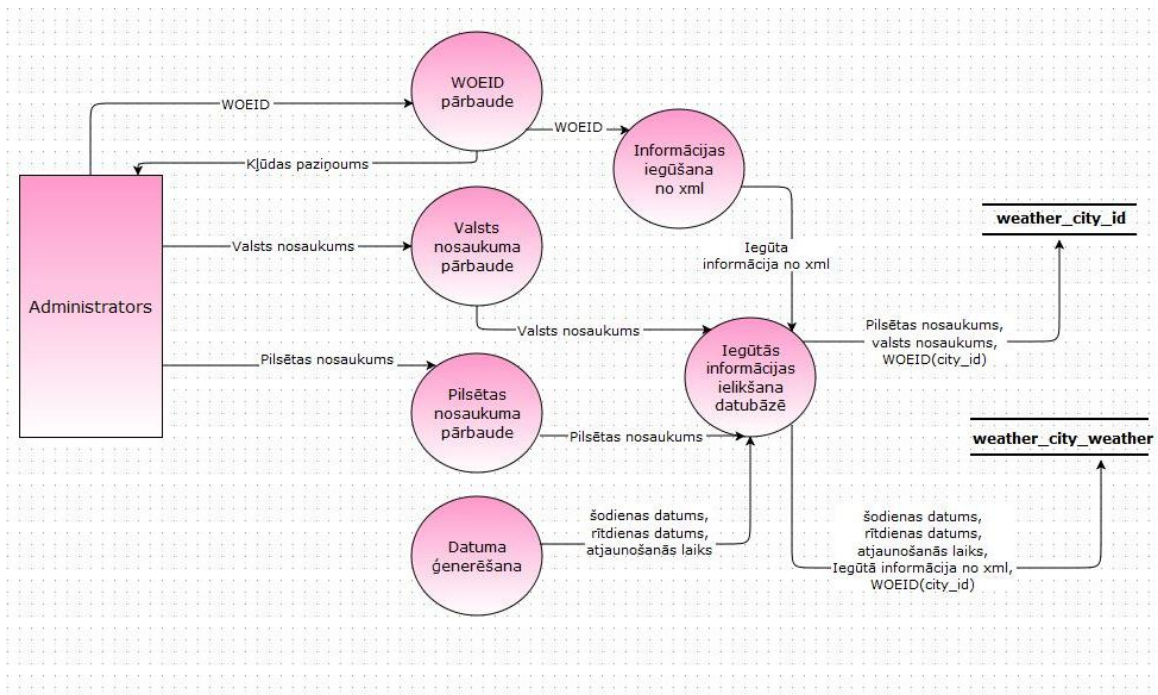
WOEID

WOEID pārbaude

WOEID

Kļūdas paziņoums

Informācijas iegūšana no xml

weather_city_id

Administrators

Valsts nosaukums

Valsts nosaukuma pārbaude

Iegūta informācija no xml

Valsts nosaukums

Pilsētas nosaukums, valsts nosaukums, WOEID(city_id)

Pilsētas nosaukums

Iegūtās informācijas ielikšana datubāzē

Pilsētas nosaukuma pārbaude

Pilsētas nosaukums

weather_city_weather

šodienas datums, rītdienas datums, atjaunošanās laiks

Datuma ģenerēšana

šodienas datums, rītdienas datums, atjaunošanās laiks, Iegūtā informācija no xml, WOEID(city_id)